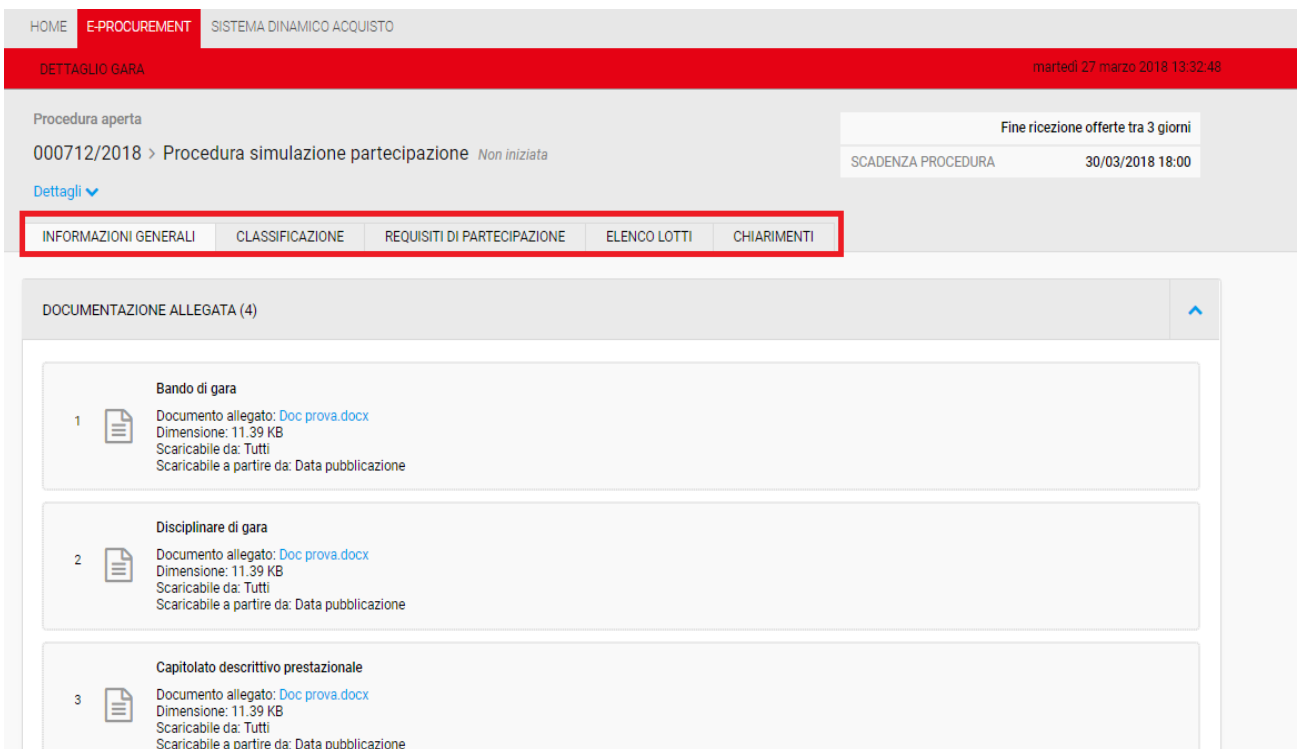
HOME E-PROCUREMENT SISTEMA DINAMICO ACQUISTO

DETTAGLIO GARA

martedì 27 marzo 2018 13:32:48

Procedura aperta

000712/2018 > Procedura simulazione partecipazione Non iniziata

Dettagli

Fine ricezione offerte tra 3 giorni

SCADENZA PROCEDURA 30/03/2018 18:00

INFORMAZIONI GENERALI CLASSIFICAZIONE REQUISITI DI PARTECIPAZIONE ELENCO LOTTI CHIARIMENTI

DOCUMENTAZIONE ALLEGATA (4)

1
Bando di gara
Documento allegato: Doc prova.docx
Dimensione: 11.39 KB
Scaricabile da: Tutti
Scaricabile a partire da: Data pubblicazione

2
Disciplinare di gara
Documento allegato: Doc prova.docx
Dimensione: 11.39 KB
Scaricabile da: Tutti
Scaricabile a partire da: Data pubblicazione

3
Capitolato descrittivo prestazionale
Documento allegato: Doc prova.docx
Dimensione: 11.39 KB
Scaricabile da: Tutti
Scaricabile a partire da: Data pubblicazione